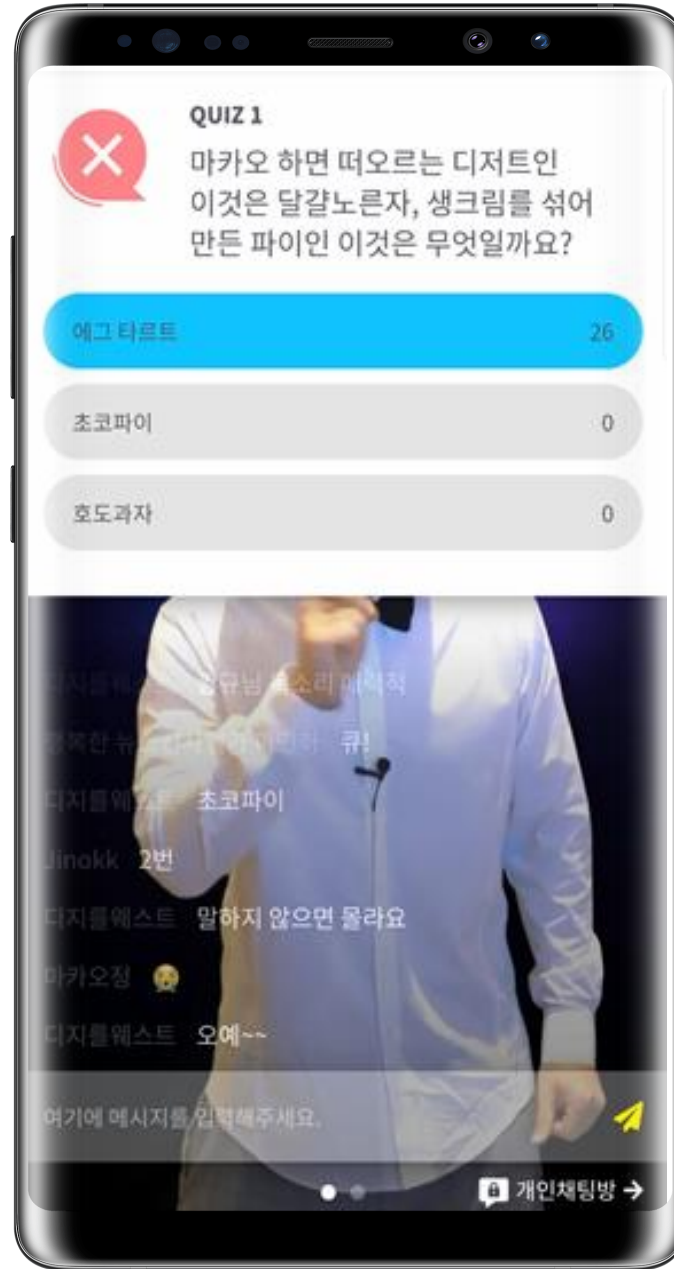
QUIZ 1
마카오 하면 떠오르는 디저트인 이것은 달걀노른자, 생크림를 섞어 만든 파이인 이것은 무엇일까요?

에그 타르트 26

초코파이 0

호도과자 0

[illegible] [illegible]님 목소리 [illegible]

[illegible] 큐!

디지틀웨스트 초코파이

Jinokk 2번

디지틀웨스트 말하지 않으면 몰라요

마카오징

디지틀웨스트 오예~~

여기에 메시지를 입력해주세요.

개인채팅방 →